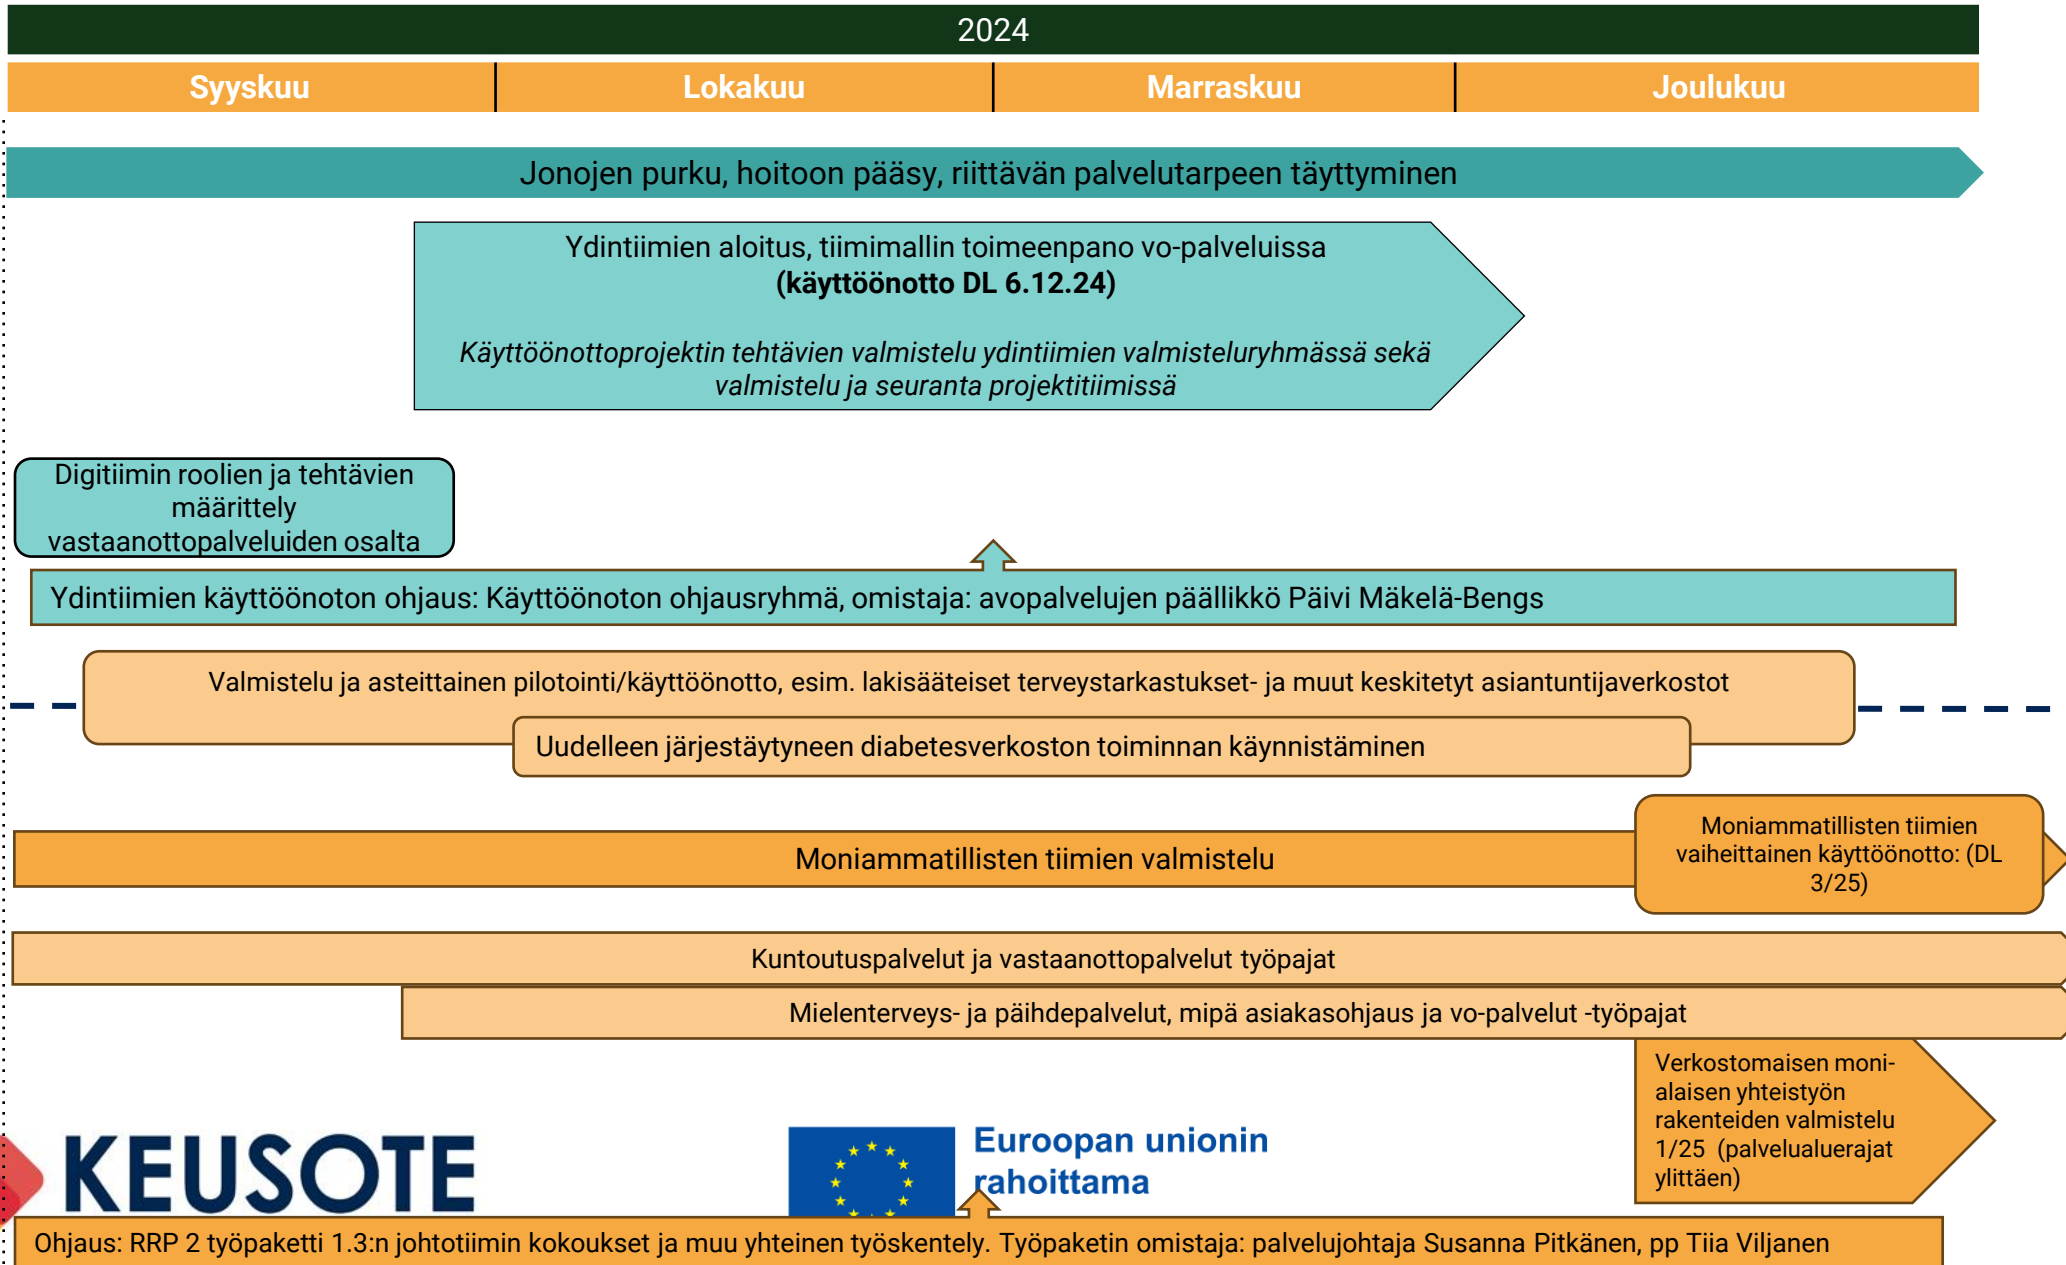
2024

Syyskuu | Lokakuu | Marraskuu | Joulukuu

Jonojen purku, hoitoon pääsy, riittävän palvelutarpeen täyttyminen

Ydintiimien aloitus, tiimimallin toimeenpano vo-palveluissa
**(käyttöönotto DL 6.12.24)**

*Käyttöönottoprojektin tehtävien valmistelu ydintiimien valmisteluryhmässä sekä valmistelu ja seuranta projektitiimissä*

Digitiimin roolien ja tehtävien määrittely vastaanottopalveluiden osalta

Ydintiimien käyttöönoton ohjaus: Käyttöönoton ohjausryhmä, omistaja: avopalvelujen päällikkö Päivi Mäkelä-Bengs

Valmistelu ja asteittainen pilotointi/käyttöönotto, esim. lakisääteiset terveystarkastukset- ja muut keskitetyt asiantuntijaverkostot

Uudelleen järjestäytyneen diabetesverkoston toiminnan käynnistäminen

Moniammatillisten tiimien valmistelu

Moniammatillisten tiimien vaiheittainen käyttöönotto: (DL 3/25)

Kuntoutuspalvelut ja vastaanottopalvelut työpajat

Mielenterveys- ja päihdepalvelut, mipä asiakasohjaus ja vo-palvelut -työpajat

Verkostomaisen monialaisen yhteistyön rakenteiden valmistelu 1/25 (palvelualuerajat ylittäen)

KEUSOTE

Euroopan unionin rahoittama

Ohjaus: RRP 2 työpaketti 1.3:n johtotiimin kokoukset ja muu yhteinen työskentely. Työpaketin omistaja: palvelujohtaja Susanna Pitkänen, pp Tiia Viljanen